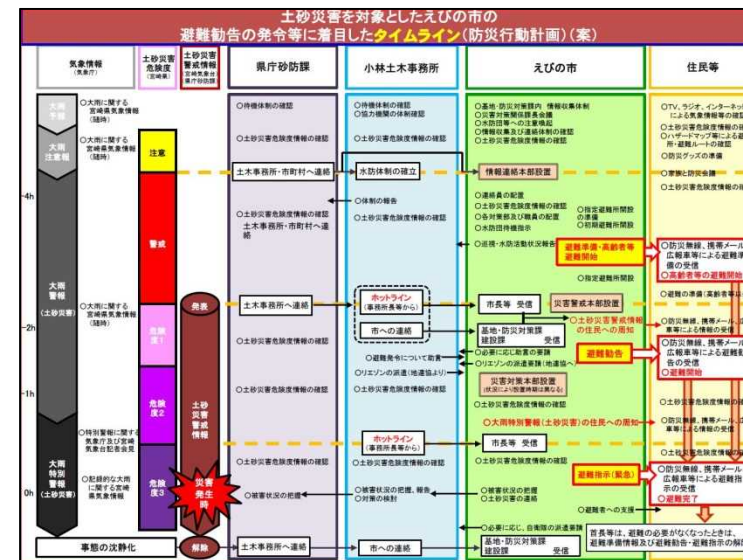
土砂災害を対象としたえびの市の
避難勧告の発令等に着目したタイムライン（防災行動計画）（案）

気象情報（気象庁）
土砂災害危険度（宮崎県）
土砂災害警戒情報（宮崎県気象台県砂防課）
県庁砂防課
小林土木事務所
えびの市
住民等

大雨予報
大雨注意報
大雨警報（土砂災害）
大雨特別警報（土砂災害）

○大雨に関する宮崎県気象情報（随時）
○大雨に関する宮崎県気象情報（随時）
○大雨に関する宮崎県気象情報（随時）
○特別警報に関する気象庁及び宮崎県気象台記者会見
○記録的な大雨に関する宮崎県気象情報

注意
警戒
危険度1
危険度2
危険度3

発表
土砂災害警戒情報
災害発生
解除

-4h
-2h
-1h
0h

○待機体制の確認
○土砂災害危険度情報の確認
土木事務所・市町村へ連絡
○土砂災害危険度情報の確認
土木事務所・市町村へ連絡
土木事務所へ連絡
○土砂災害危険度情報の確認
○被害状況の把握
土木事務所へ連絡

○待機体制の確認
○協力機関の体制確認
○土砂災害危険度情報の確認
水防体制の確立
○体制の報告
○土砂災害危険度情報の確認
ホットライン（事務所長等から）
市への連絡
○避難発令について助言
○リエゾンの派遣（地連協より）
○土砂災害危険度情報の確認
ホットライン（事務所長等から）
○土砂災害危険度情報の確認
○被害状況の把握、報告
○対策の検討
市への連絡

○基地・防災対策課内 情報収集体制
○災害対策関係課長会議
○水防団等への注意喚起
○情報収集及び連絡体制の確認
○土砂災害危険度情報の確認
情報連絡本部設置
○連絡員の配置
○土砂災害危険度情報の確認
○各対策部及び職員の配置
○水防団待機指示
○指定避難所開設の準備
○初期避難所開設
○巡視・水防活動状況報告
避難準備・高齢者等避難開始
○指定避難所開設
市長等 受信
災害警戒本部設置
○土砂災害警戒情報の住民への周知
基地・防災対策課 受信
○必要に応じ救助の要請
○リエゾンの派遣要請（地連協へ）
避難勧告
災害対策本部設置（状況により警戒本部と異なる）
○土砂災害危険度情報の確認
○大雨特別警報（土砂災害）の住民への周知
市長等 受信
○土砂災害危険度情報の確認
避難指示（緊急）
○被害状況の把握
○土砂災害危険度情報の確認
避難者への支援
○必要に応じ、自衛隊の派遣要請
基地・防災対策課 受信
首長等は、避難の必要がなくなったときは、避難準備情報及び避難勧告・避難指示の解除

○TV、ラジオ、インターネットによる気象情報等の確認
○土砂災害危険度情報の確認
○ハザードマップ等による避難所・避難ルートの確認
○防災グッズの準備
○要援護者の確認
○土砂災害危険度情報の確認
○防災無線、携帯メール、広報車等による避難準備の受信
○高齢者等の避難開始
○避難の準備（高齢者等以外）
○防災無線、携帯メール、広報車等による情報の受信
○防災無線、携帯メール、広報車等による避難勧告の受信
○避難開始
○防災無線、携帯メール、広報車等による情報の受信
○土砂災害危険度情報の確認
○防災無線、携帯メール、広報車等による避難指示の受信
○避難完了

事態の沈静化